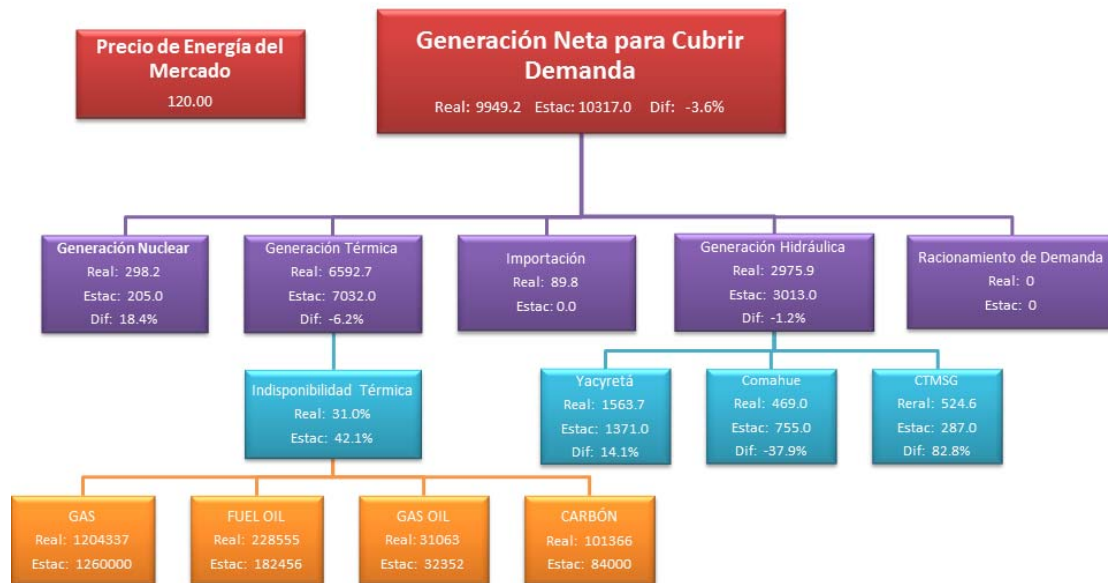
Precio de Energía del Mercado
120.00

Generación Neta para Cubrir Demanda
Real: 9949.2 Estac: 10317.0 Dif: -3.6%

Generación Nuclear
Real: 298.2
Estac: 205.0
Dif: 18.4%

Generación Térmica
Real: 6592.7
Estac: 7032.0
Dif: -6.2%

Importación
Real: 89.8
Estac: 0.0

Generación Hidráulica
Real: 2975.9
Estac: 3013.0
Dif: -1.2%

Racionamiento de Demanda
Real: 0
Estac: 0

Indisponibilidad Térmica
Real: 31.0%
Estac: 42.1%

Yacyretá
Real: 1563.7
Estac: 1371.0
Dif: 14.1%

Comahue
Real: 469.0
Estac: 755.0
Dif: -37.9%

CTMSG
Reral: 524.6
Estac: 287.0
Dif: 82.8%

GAS
Real: 1204337
Estac: 1260000

FUEL OIL
Real: 228555
Estac: 182456

GAS OIL
Real: 31063
Estac: 32352

CARBÓN
Real: 101366
Estac: 84000